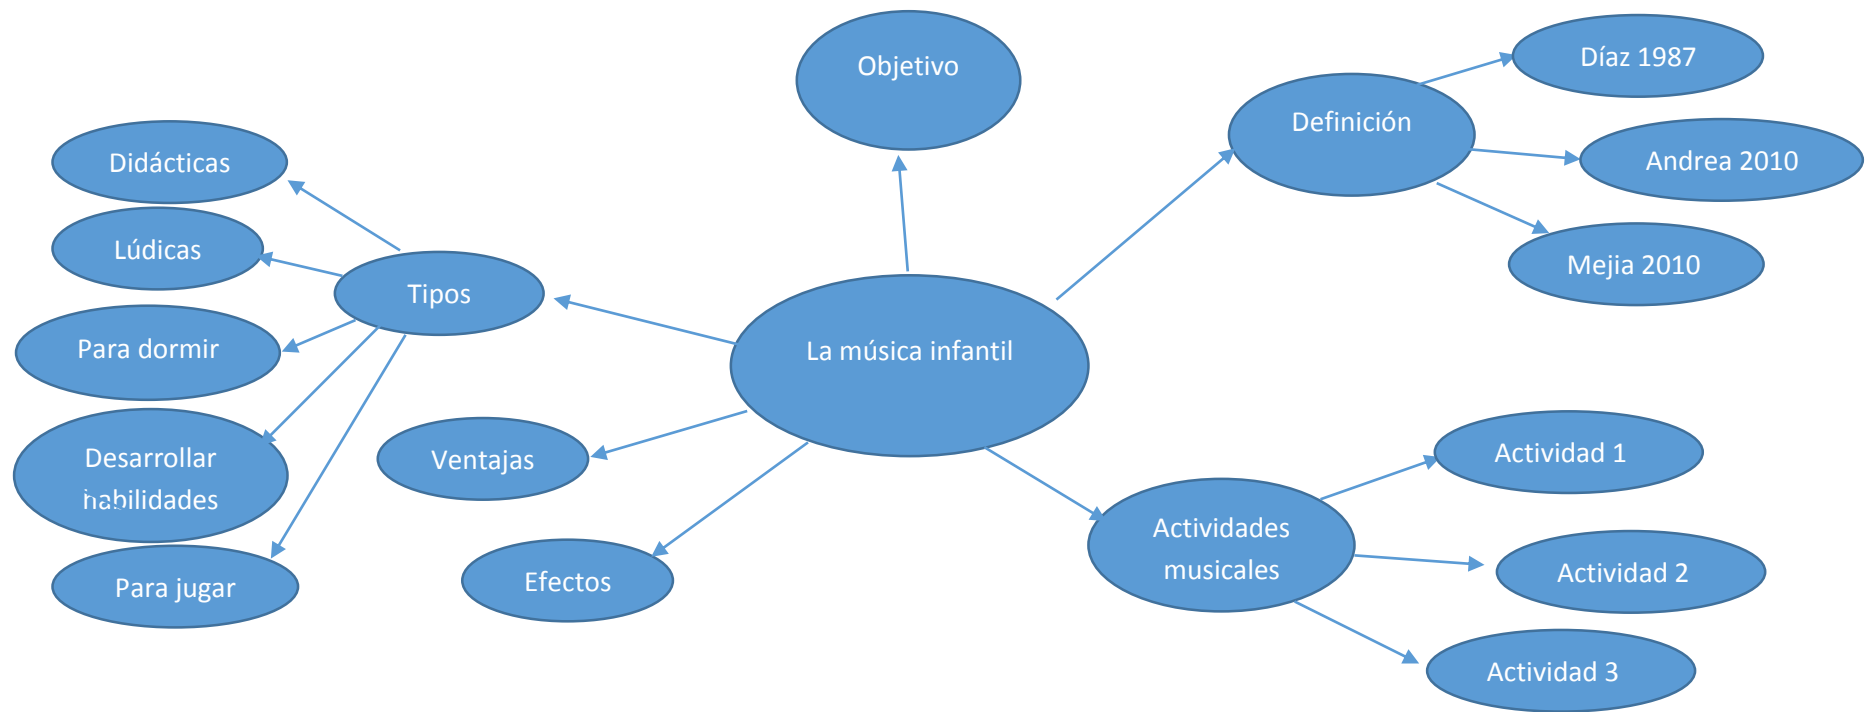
Objetivo

Díaz 1987

Definición

Andrea 2010

Mejia 2010

Didácticas

Lúdicas

Tipos

Para dormir

La música infantil

Desarrollar habilidades

Ventajas

Para jugar

Efectos

Actividad 1

Actividades musicales

Actividad 2

Actividad 3